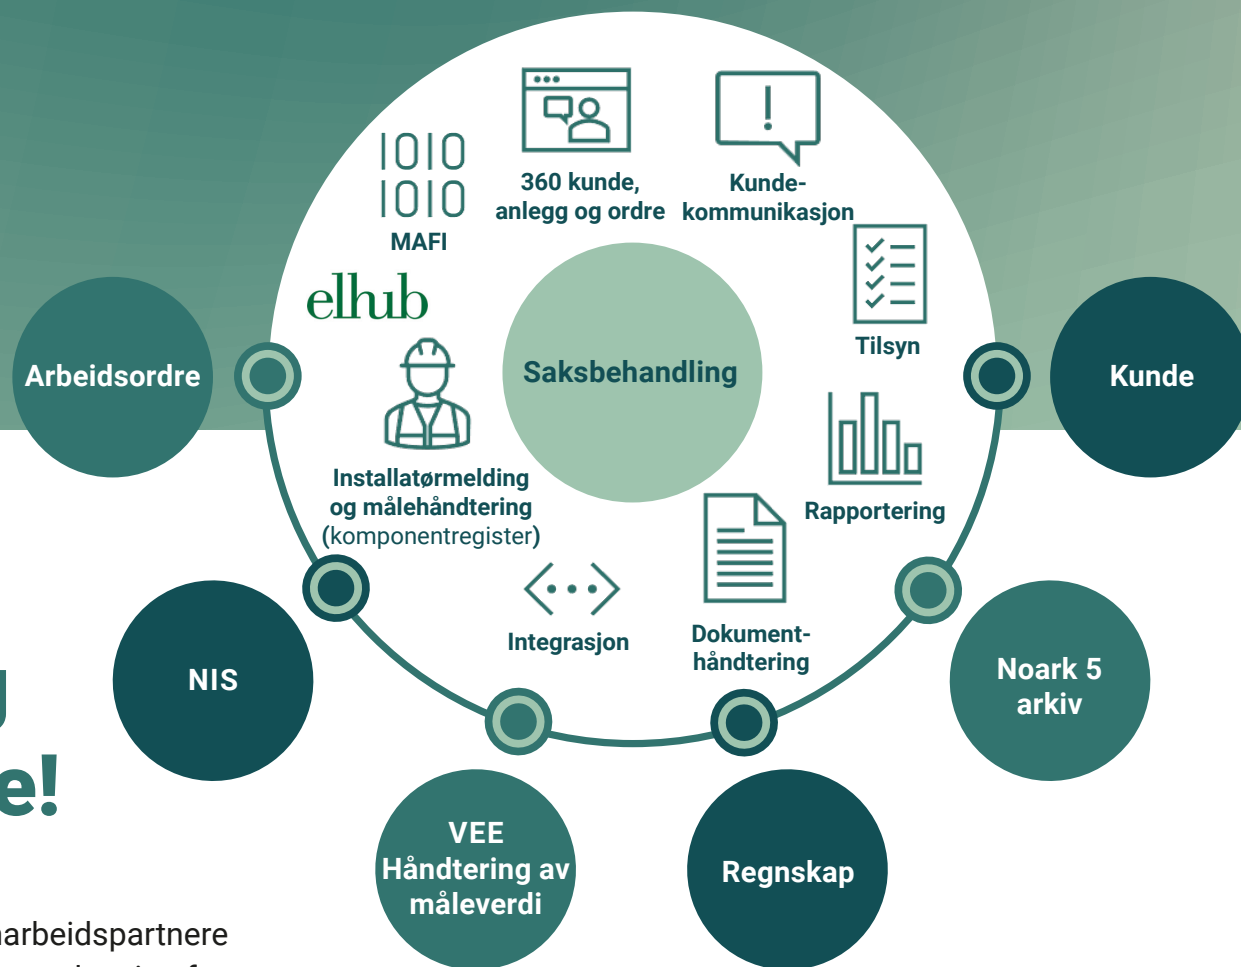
1010
1010
MAFI

360 kunde, anlegg og ordre

Kunde-kommunikasjon

elhub

Tilsyn

Arbeidsordre

Saksbehandling

Kunde

Installatørmelding og målehåndtering (komponentregister)

Rapportering

Integrasjon

Dokument-håndtering

NIS

Noark 5 arkiv

VEE Håndtering av måleverdi

Regnskap

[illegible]
e!

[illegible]arbeidspartnere